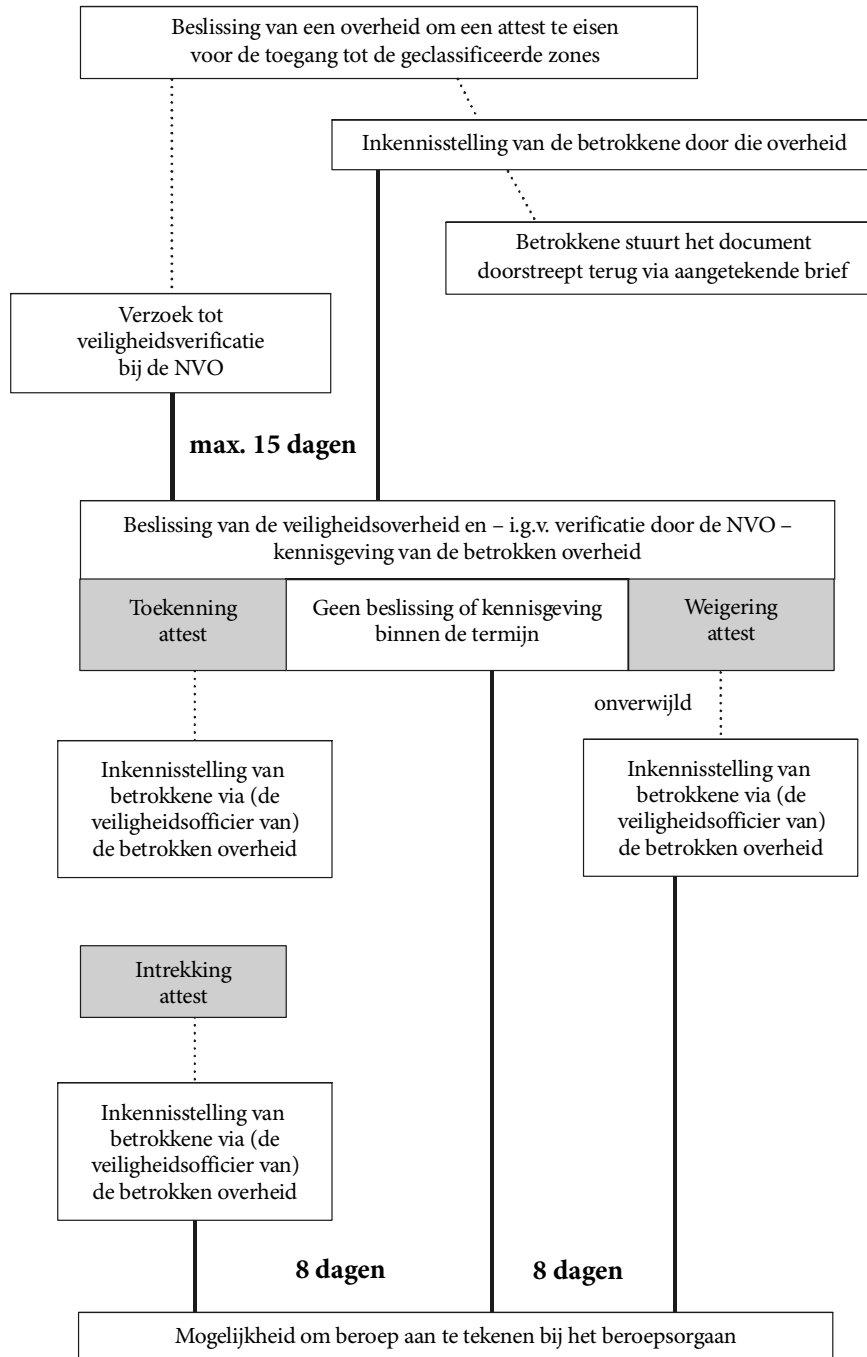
Beslissing van een overheid om een attest te eisen voor de toegang tot de geclassificeerde zones

Inkennisstelling van de betrokkene door die overheid

Betrokkene stuurt het document doorstreept terug via aangetekende brief

Verzoek tot veiligheidsverificatie bij de NVO

max. 15 dagen

Beslissing van de veiligheidsoverheid en – i.g.v. verificatie door de NVO – kennisgeving van de betrokken overheid

Toekenning attest

Geen beslissing of kennisgeving binnen de termijn

Weigering attest

onverwijld

Inkennisstelling van betrokkene via (de veiligheidsofficier van) de betrokken overheid

Inkennisstelling van betrokkene via (de veiligheidsofficier van) de betrokken overheid

Intrekking attest

Inkennisstelling van betrokkene via (de veiligheidsofficier van) de betrokken overheid

8 dagen

8 dagen

Mogelijkheid om beroep aan te tekenen bij het beroepsorgaan